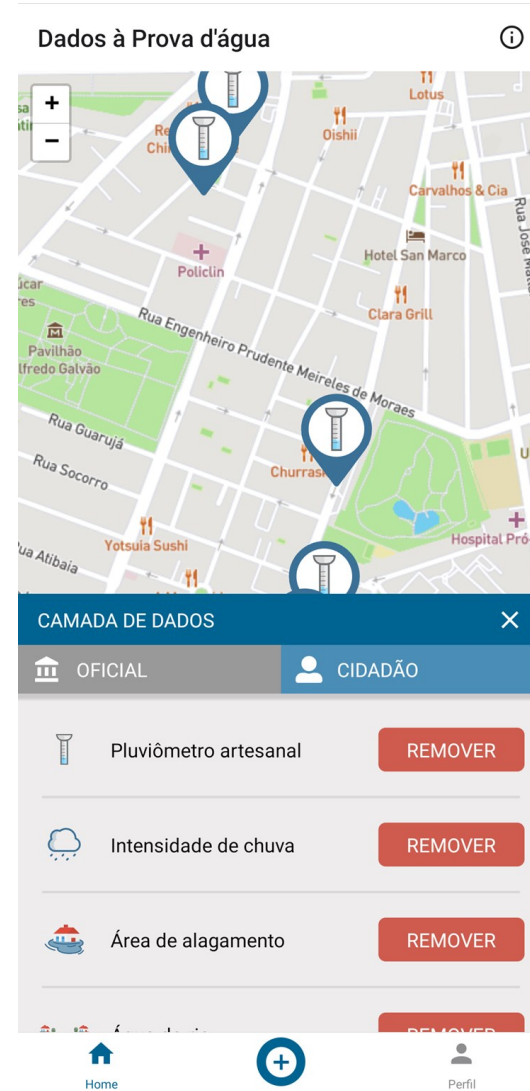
Dados à Prova d'água

+
−

Lotus
Oishii
Re
Chi
Carvalhos & Cia
Rua José
Hotel San Marco
Policlin
úcar
res
Clara Grill
Pavilhão
lfredo Galvão
Rua Engenheiro Prudente Meireles de Moraes
Rua Guarujá
Rua Socorro
Churras
Yotsuia Sushi
Hospital Pró
ua Atibaia

CAMADA DE DADOS
OFICIAL
CIDADÃO

Pluviômetro artesanal
REMOVER

Intensidade de chuva
REMOVER

Área de alagamento
REMOVER

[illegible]
REMOVER

Home
Perfil